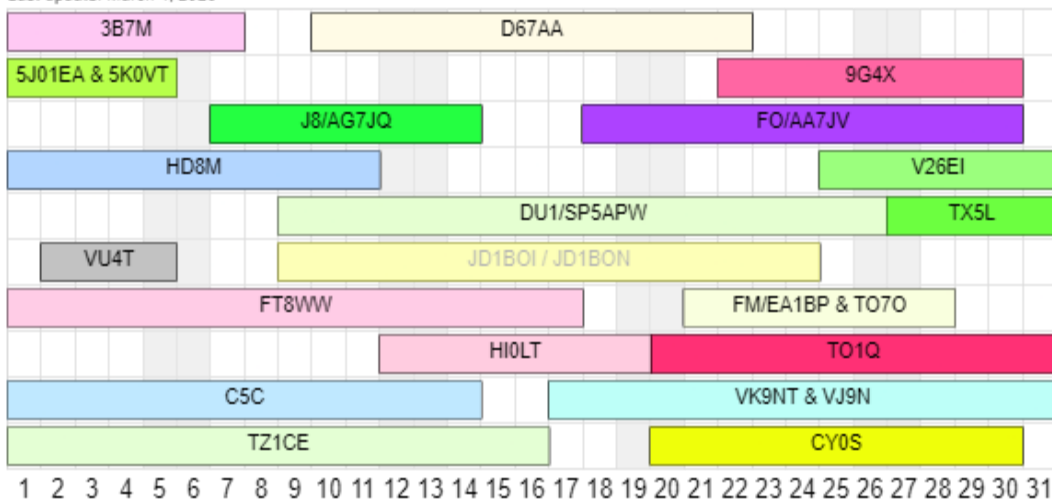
Last update: March 4, 2020 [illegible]

3B7M
D67AA
5J01EA & 5K0VT
9G4X
J8/AG7JQ
FO/AA7JV
HD8M
V26EI
DU1/SP5APW
TX5L
VU4T
JD1BOI / JD1BON
FT8WW
FM/EA1BP & TO7O
HI0LT
TO1Q
C5C
VK9NT & VJ9N
TZ1CE
CY0S

1 2 3 4 5 6 7 8 9 10 11 12 13 14 15 16 17 18 19 20 21 22 23 24 25 26 27 28 29 30 31